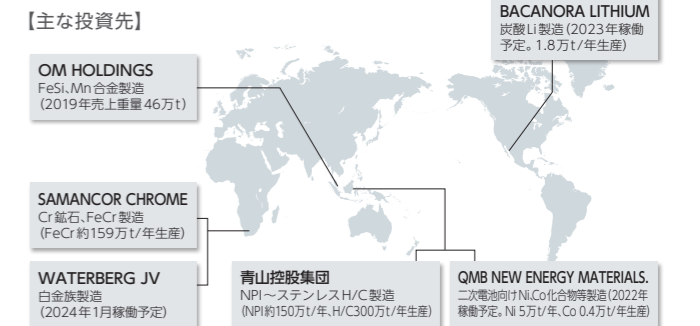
【主な投資先】

BACANORA LITHIUM
炭酸Li製造（2023年稼働予定。1.8万t/年生産）

OM HOLDINGS
FeSi、Mn合金製造（2019年売上重量46万t）

SAMANCOR CHROME
Cr鉱石、FeCr製造（FeCr約159万t/年生産）

WATERBERG JV
白金族製造（2024年1月稼働予定）

青山控股集団
NPI～ステンレスH/C製造（NPI約150万t/年、H/C300万t/年生産）

QMB NEW ENERGY MATERIALS.
二次電池向けNi、Co化合物等製造（2022年稼働予定。Ni 5万t/年、Co 0.4万t/年生産）